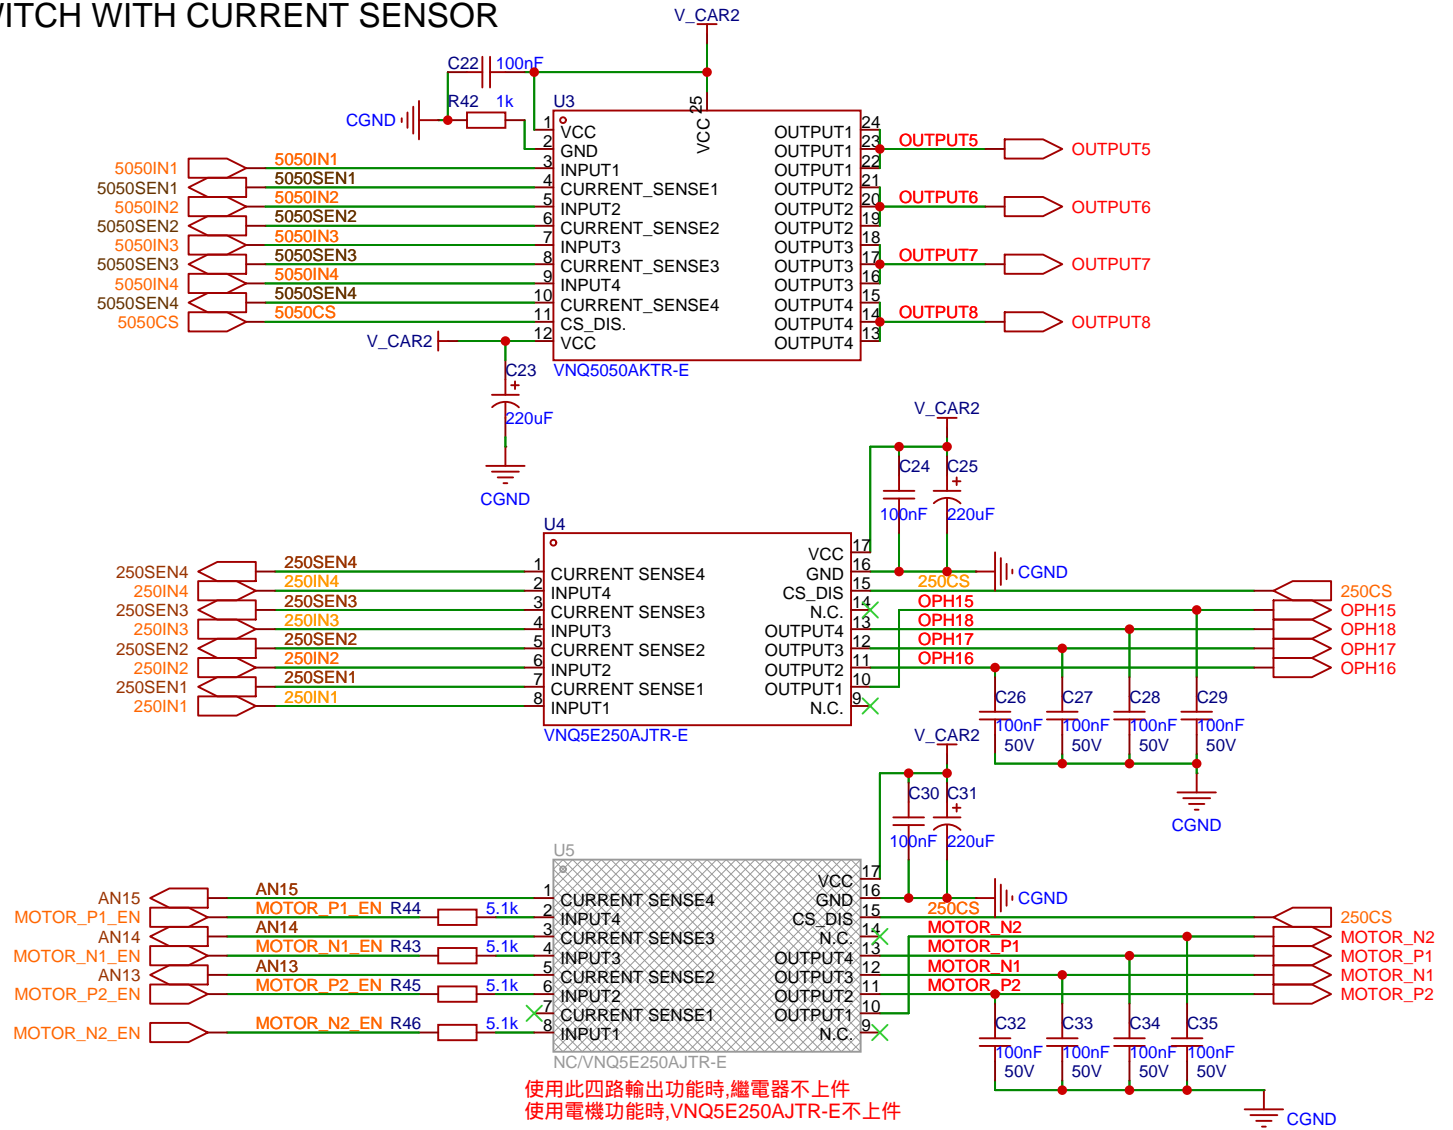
ITCH WITH CURRENT SENSOR

V_CAR2
C22 100nF
CGND R42 1k U3
25 VCC
1 VCC
2 GND
3 INPUT1
4 CURRENT_SENSE1
5 INPUT2
6 CURRENT_SENSE2
7 INPUT3
8 CURRENT_SENSE3
9 INPUT4
10 CURRENT_SENSE4
11 CS_DIS.
12 VCC
OUTPUT1 24
OUTPUT1 23
OUTPUT1 22
OUTPUT2 21
OUTPUT2 20
OUTPUT2 19
OUTPUT3 18
OUTPUT3 17
OUTPUT3 16
OUTPUT4 15
OUTPUT4 14
OUTPUT4 13
VNQ5050AKTR-E
5050IN1 5050IN1
5050SEN1 5050SEN1
5050IN2 5050IN2
5050SEN2 5050SEN2
5050IN3 5050IN3
5050SEN3 5050SEN3
5050IN4 5050IN4
5050SEN4 5050SEN4
5050CS 5050CS
V_CAR2
OUTPUT5 OUTPUT5
OUTPUT6 OUTPUT6
OUTPUT7 OUTPUT7
OUTPUT8 OUTPUT8
C23 + 220uF
CGND

V_CAR2
C24 C25 +
100nF 220uF
U4
1 CURRENT SENSE4
2 INPUT4
3 CURRENT SENSE3
4 INPUT3
5 CURRENT SENSE2
6 INPUT2
7 CURRENT SENSE1
8 INPUT1
VCC 17
GND 16
CS_DIS 15
N.C. 14
OUTPUT4 13
OUTPUT3 12
OUTPUT2 11
OUTPUT1 10
N.C. 9
VNQ5E250AJTR-E
CGND
250SEN4 250SEN4
250IN4 250IN4
250SEN3 250SEN3
250IN3 250IN3
250SEN2 250SEN2
250IN2 250IN2
250SEN1 250SEN1
250IN1 250IN1
250CS 250CS
OPH15 OPH15
OPH18 OPH18
OPH17 OPH17
OPH16 OPH16
C26 C27 C28 C29
100nF 100nF 100nF 100nF
50V 50V 50V 50V
CGND

V_CAR2
C30 C31 +
100nF 220uF
U5
1 CURRENT SENSE4
2 INPUT4
3 CURRENT SENSE3
4 INPUT3
5 CURRENT SENSE2
6 INPUT2
7 CURRENT SENSE1
8 INPUT1
VCC 17
GND 16
CS_DIS 15
N.C. 14
OUTPUT4 13
OUTPUT3 12
OUTPUT2 11
OUTPUT1 10
N.C. 9
NC/VNQ5E250AJTR-E
CGND
AN15 AN15
MOTOR_P1_EN MOTOR_P1_EN R44 5.1k
AN14 AN14
MOTOR_N1_EN MOTOR_N1_EN R43 5.1k
AN13 AN13
MOTOR_P2_EN MOTOR_P2_EN R45 5.1k
MOTOR_N2_EN MOTOR_N2_EN R46 5.1k
250CS 250CS
MOTOR_N2 MOTOR_N2
MOTOR_P1 MOTOR_P1
MOTOR_N1 MOTOR_N1
MOTOR_P2 MOTOR_P2
C32 C33 C34 C35
100nF 100nF 100nF 100nF
50V 50V 50V 50V
CGND
使用此四路輸出功能時,繼電器不上件
使用電機功能時,VNQ5E250AJTR-E不上件